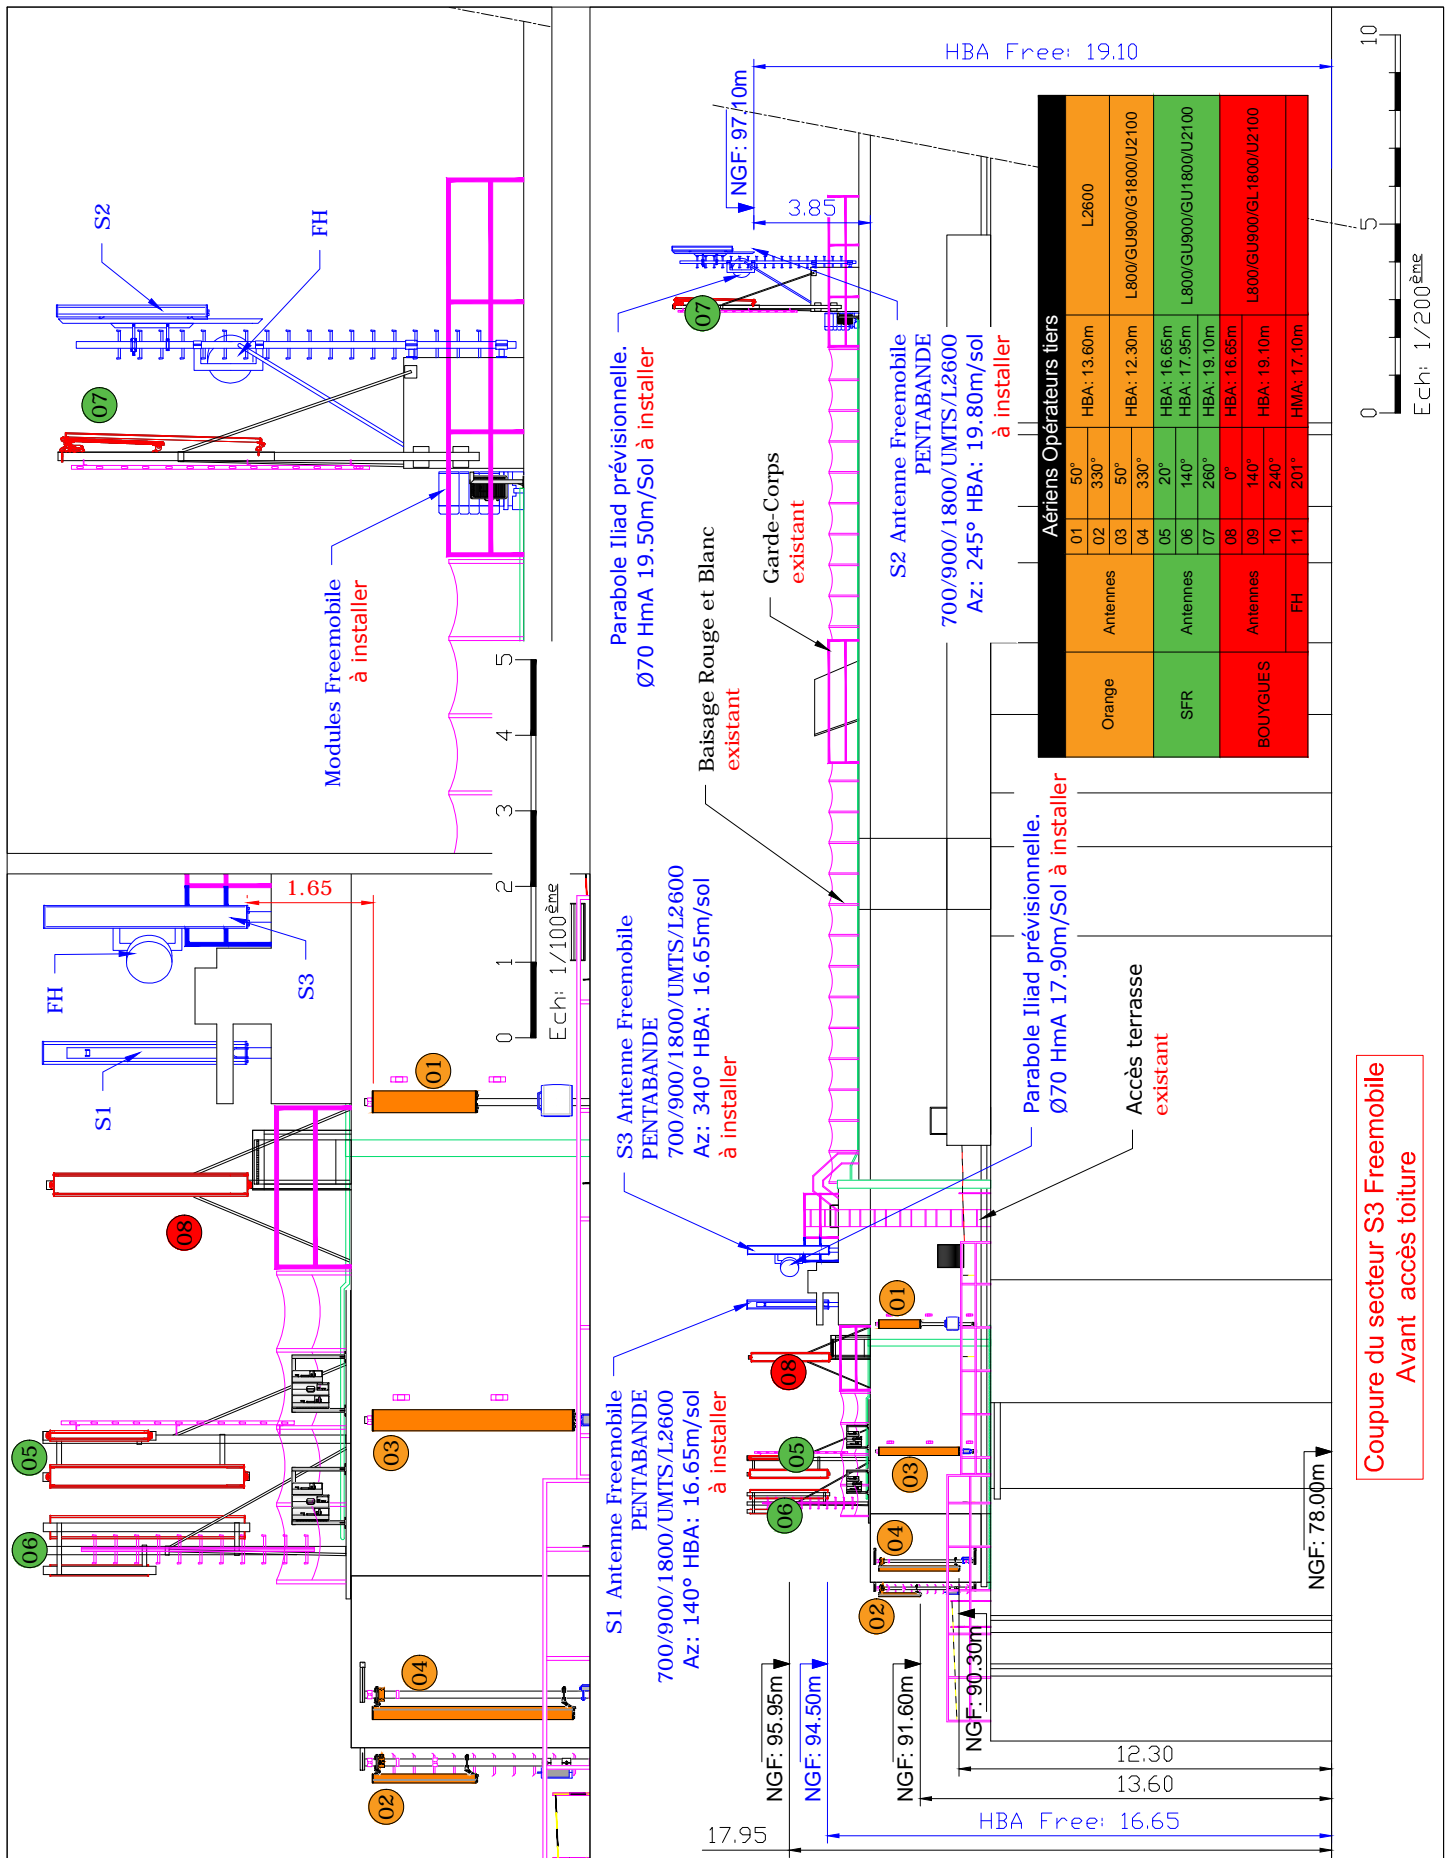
S2
FH
07
Modules Freemobile
à installer
5
4
3
2
1
0
Ech: 1/100ème
1.65
FH
S3
S1
01
08
03
05
06
04
02

HBA Free: 19.10
NGF: 97.10m
3.85
07
Parabole Iliad prévisionnelle.
Ø70 HmA 19.50m/Sol à installer
Baisage Rouge et Blanc
existant
Garde-Corps
existant
S2 Antenne Freemobile
PENTABANDE
700/900/1800/UMTS/L2600
Az: 245° HBA: 19.80m/sol
à installer

Aériens Opérateurs tiers

| Orange | Antennes | 01 | 50° | HBA: 13.60m | L2600 |
|---|---|---|---|---|---|
| | | 02 | 330° | | |
| | | 03 | 50° | HBA: 12.30m | L800/GU900/G1800/U2100 |
| | | 04 | 330° | | |
| SFR | Antennes | 05 | 20° | HBA: 16.65m | L800/GU900/GU1800/U2100 |
| | | 06 | 140° | HBA: 17.95m | |
| | | 07 | 260° | HBA: 19.10m | |
| BOUYGUES | Antennes | 08 | 0° | HBA: 16.65m | L800/GU900/GL1800/U2100 |
| | | 09 | 140° | HBA: 19.10m | |
| | | 10 | 240° | | |
| | FH | 11 | 201° | HMA: 17.10m | |

10
5
0
Ech: 1/200ème

S3 Antenne Freemobile
PENTABANDE
700/900/1800/UMTS/L2600
Az: 340° HBA: 16.65m/sol
à installer
Parabole Iliad prévisionnelle.
Ø70 HmA 17.90m/Sol à installer
Accès terrasse
existant
S1 Antenne Freemobile
PENTABANDE
700/900/1800/UMTS/L2600
Az: 140° HBA: 16.65m/sol
à installer
01
08
05
06
03
04
02
NGF: 95.95m
NGF: 94.50m
NGF: 91.60m
NGF: 90.30m
NGF: 78.00m
12.30
13.60
HBA Free: 16.65
17.95
Coupure du secteur S3 Freemobile
Avant accès toiture